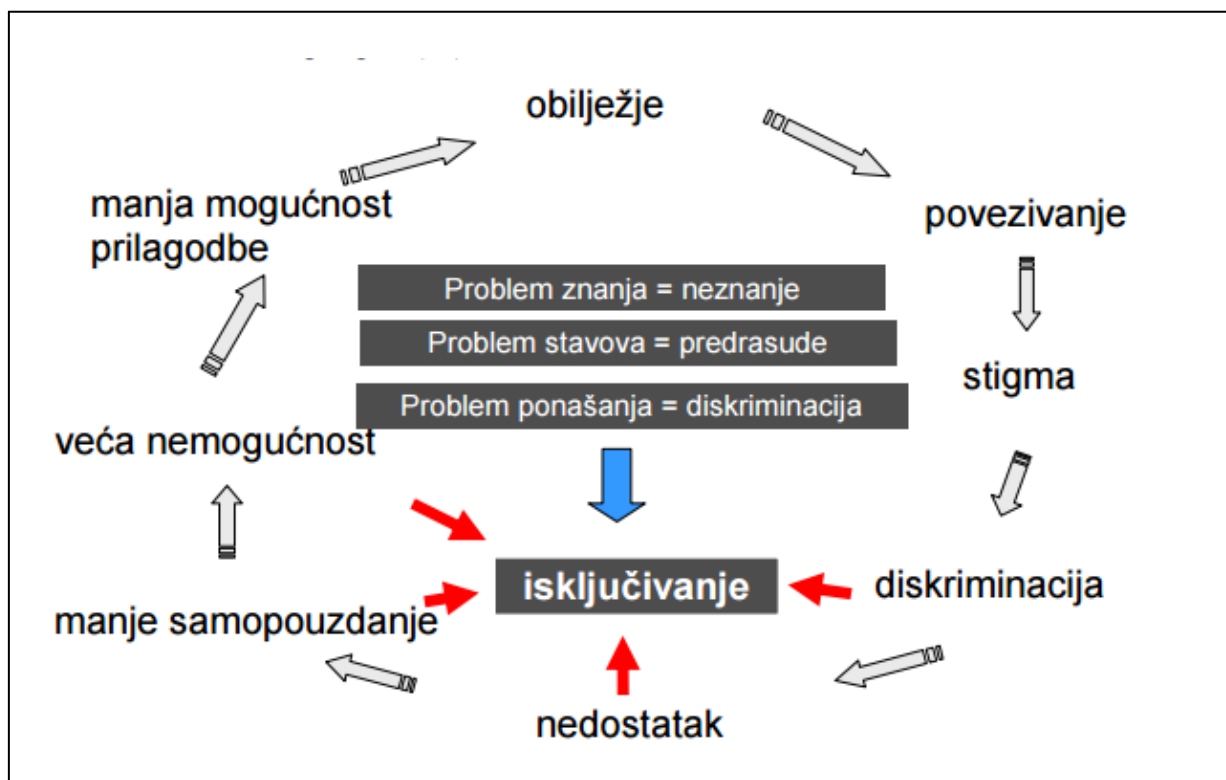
obilježje

povezivanje

stigma

diskriminacija

nedostatak

manje samopouzdanje

veća nemogućnost

manja mogućnost prilagodbe

Problem znanja = neznanje

Problem stavova = predrasude

Problem ponašanja = diskriminacija

isključivanje